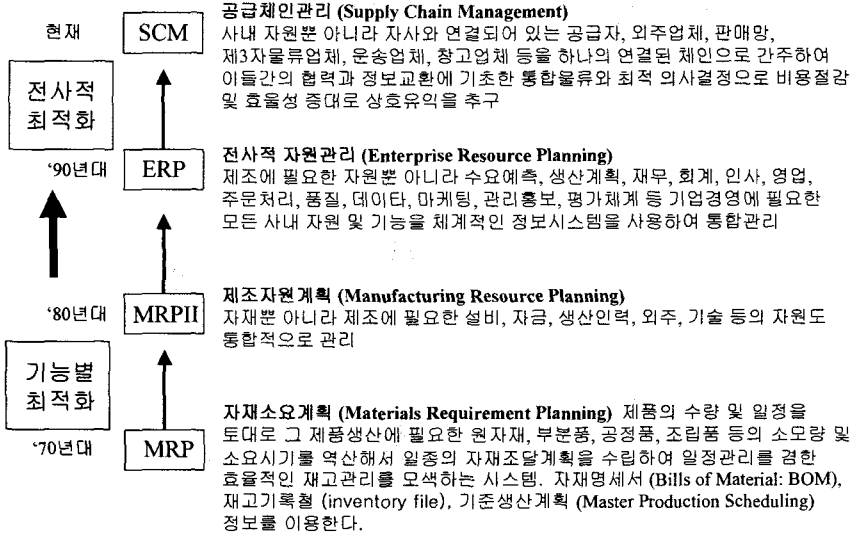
현재

SCM

공급체인관리 (Supply Chain Management)
사내 자원뿐 아니라 자사와 연결되어 있는 공급자, 외주업체, 판매망, 제3자물류업체, 운송업체, 창고업체 등을 하나의 연결된 체인으로 간주하여 이들간의 협력과 정보교환에 기초한 통합물류와 최적 의사결정으로 비용절감 및 효율성 증대로 상호유익을 추구

전사적 최적화

'90년대

ERP

전사적 자원관리 (Enterprise Resource Planning)
제조에 필요한 자원뿐 아니라 수요예측, 생산계획, 재무, 회계, 인사, 영업, 주문처리, 품질, 데이타, 마케팅, 관리홍보, 평가체계 등 기업경영에 필요한 모든 사내 자원 및 기능을 체계적인 정보시스템을 사용하여 통합관리

'80년대

MRPII

제조자원계획 (Manufacturing Resource Planning)
자재뿐 아니라 제조에 필요한 설비, 자금, 생산인력, 외주, 기술 등의 자원도 통합적으로 관리

기능별 최적화

'70년대

MRP

자재소요계획 (Materials Requirement Planning) 제품의 수량 및 일정을 토대로 그 제품생산에 필요한 원자재, 부분품, 공정품, 조립품 등의 소모량 및 소요시기를 역산해서 일종의 자재조달계획을 수립하여 일정관리를 겸한 효율적인 재고관리를 모색하는 시스템. 자재명세서 (Bills of Material: BOM), 재고기록철 (inventory file), 기준생산계획 (Master Production Scheduling) 정보를 이용한다.